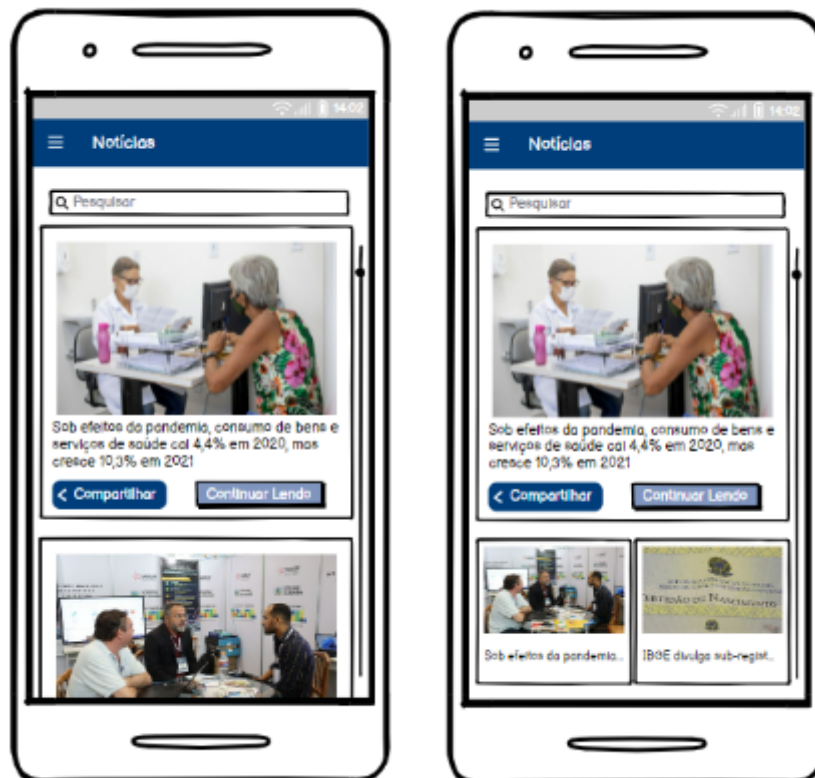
14:02

Notícias

Pesquisar

Sob efeitos da pandemia, consumo de bens e serviços de saúde cai 4,4% em 2020, mas cresce 10,3% em 2021

Compartilhar

Continuar Lendo

14:02

Notícias

Pesquisar

Sob efeitos da pandemia, consumo de bens e serviços de saúde cai 4,4% em 2020, mas cresce 10,3% em 2021

Compartilhar

Continuar Lendo

CERTIDÃO DE NASCIMENTO

Sob efeitos da pandemia...

IBGE divulga sub-regist...